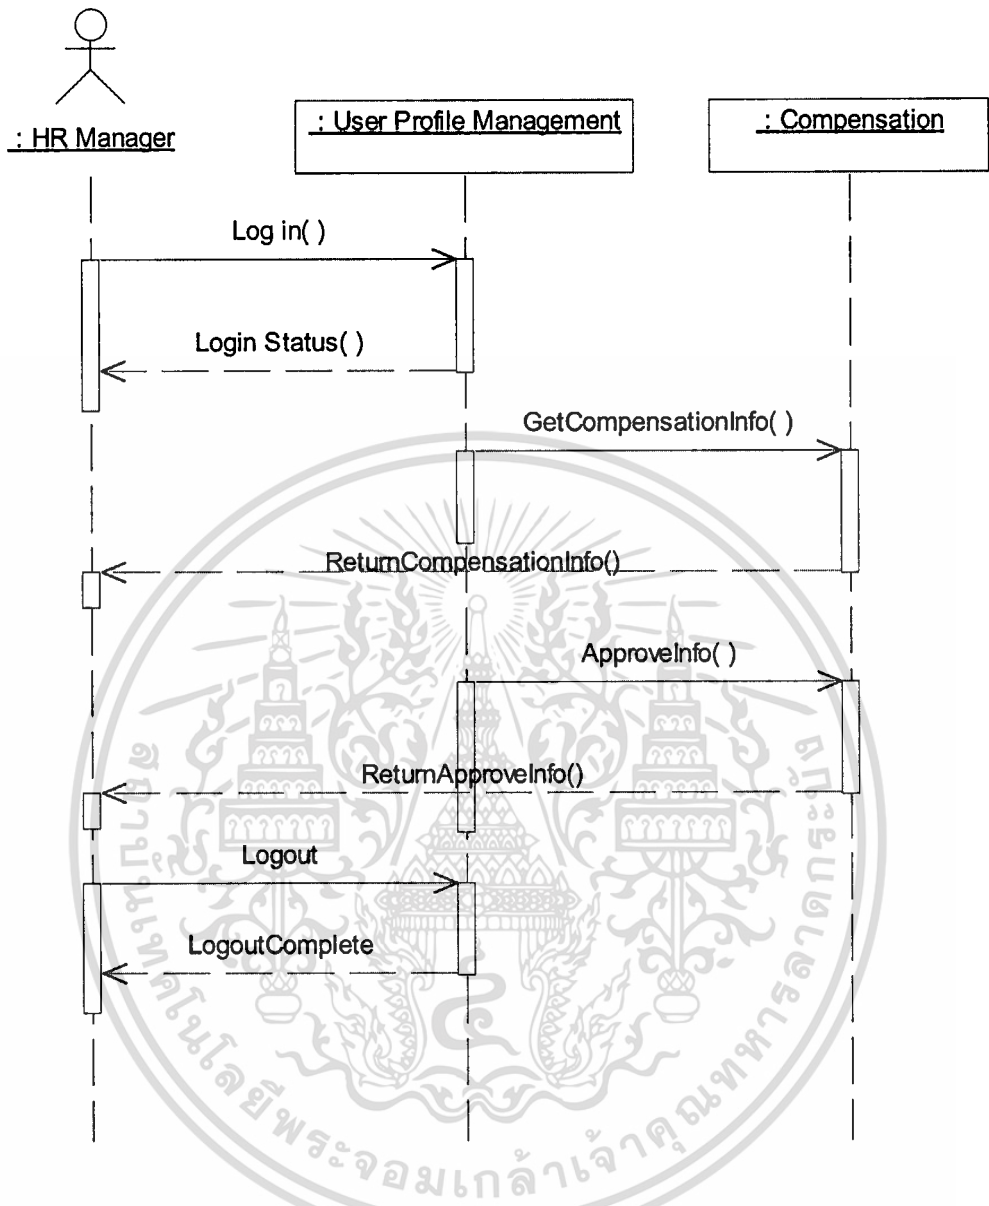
: HR Manager

: User Profile Management

: Compensation

Log in( )

Login Status( )

GetCompensationInfo( )

ReturnCompensationInfo()

ApproveInfo( )

ReturnApproveInfo()

Logout

LogoutComplete

สถาบันเทคโนโลยีพระจอมเกล้าเจ้าคุณทหารลาดกระบัง